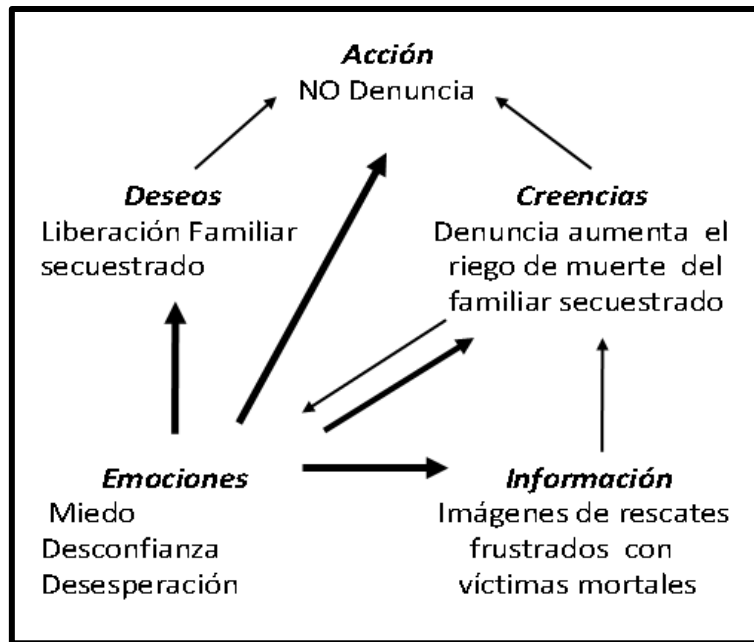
*Acción*
NO Denuncia

*Deseos*
Liberación Familiar secuestrado

*Creencias*
Denuncia aumenta el riego de muerte del familiar secuestrado

*Emociones*
Miedo
Desconfianza
Desesperación

*Información*
Imágenes de rescates frustrados con víctimas mortales